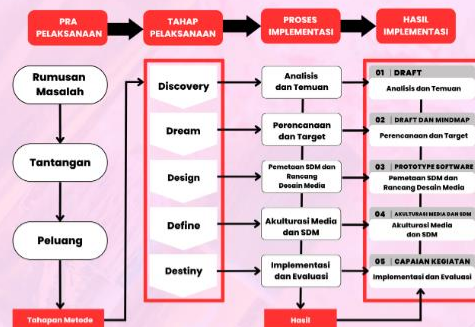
PRA PELAKSANAAN

TAHAP PELAKSANAAN

PROSES IMPLEMENTASI

HASIL IMPLEMENTASI

Rumusan Masalah

Tantangan

Peluang

Tahapan Metode

Discovery

Dream

Design

Define

Destiny

Analisis dan Temuan

Perencanaan dan Target

Pemetaan SDM dan Rancang Desain Media

Akulturasi Media dan SDM

Implementasi dan Evaluasi

Hasil

01 | DRAFT
Analisis dan Temuan

02 | DRAFT DAN MINDMAP
Perencanaan dan Target

03 | PROTOTYPE SOFTWARE
Pemetaan SDM dan Rancang Desain Media

04 | AKULTURASI MEDIA DAN SDM
Akulturasi Media dan SDM

05 | CAPAIAN KEGIATAN
Implementasi dan Evaluasi